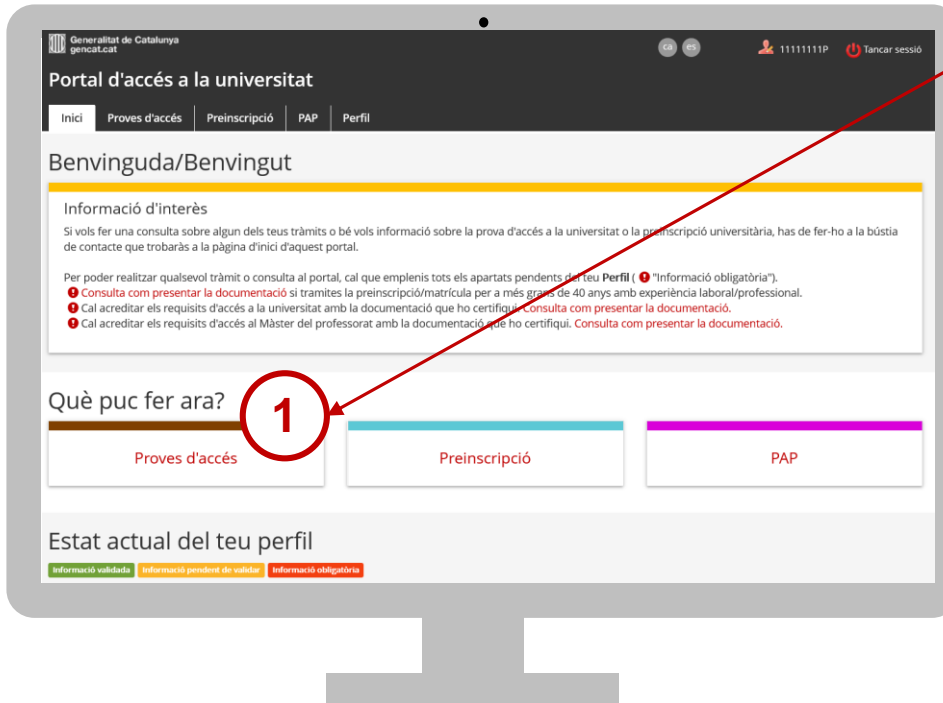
Generalitat de Catalunya
gencat.cat

ca es

11111111P Tancar sessió

Portal d'accés a la universitat

Inici Proves d'accés Preinscripció PAP Perfil

Benvinguda/Benvingut

Informació d'interès

Si vols fer una consulta sobre algun dels teus tràmits o bé vols informació sobre la prova d'accés a la universitat o la preinscripció universitària, has de fer-ho a la bústia de contacte que trobaràs a la pàgina d'inici d'aquest portal.

Per poder realitzar qualsevol tràmit o consulta al portal, cal que emplenis tots els apartats pendents del teu Perfil ( "Informació obligatòria").
Consulta com presentar la documentació si tramites la preinscripció/matrícula per a més grans de 40 anys amb experiència laboral/professional.
Cal acreditar els requisits d'accés a la universitat amb la documentació que ho certifiqui. Consulta com presentar la documentació.
Cal acreditar els requisits d'accés al Màster del professorat amb la documentació que ho certifiqui. Consulta com presentar la documentació.

Què puc fer ara?

1

Proves d'accés

Preinscripció

PAP

Estat actual del teu perfil

Informació validada Informació pendent de validar Informació obligatòria